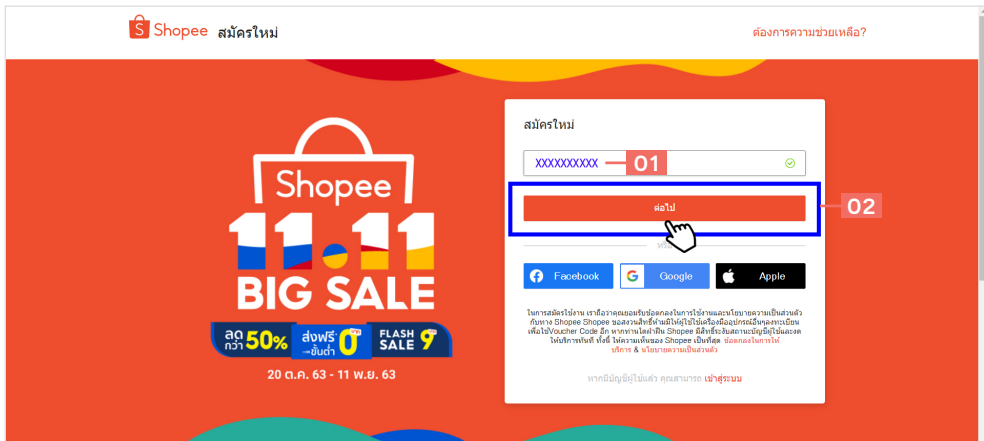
Shopee สมัครใหม่

ต้องการความช่วยเหลือ?

Shopee
11.11
BIG SALE
ลด กว่า 50%
ส่งฟรี ไม่มีขั้นต่ำ 0
FLASH SALE 9
20 ต.ค. 63 - 11 พ.ย. 63

สมัครใหม่

XXXXXXXXXX

01

ต่อไป

02

หรือ

Facebook

Google

Apple

ในการสมัครใช้งาน เราถือว่าคุณยอมรับข้อตกลงในการใช้งานและนโยบายความเป็นส่วนตัวกับทาง Shopee Shopee ขอสงวนสิทธิ์ห้ามมิให้ผู้ใช้ใช้เครื่องมืออุปกรณ์อื่นๆลงทะเบียนเพื่อใช้Voucher Code อีก หากท่านใดฝ่าฝืน Shopee มีสิทธิ์ระงับสถานะบัญชีผู้ใช้และงดให้บริการทันที ทั้งนี้ ให้ความเห็นชอบ Shopee เป็นที่สุด ข้อตกลงในการให้บริการ & นโยบายความเป็นส่วนตัว

หากมีบัญชีผู้ใช้แล้ว คุณสามารถ เข้าสู่ระบบ